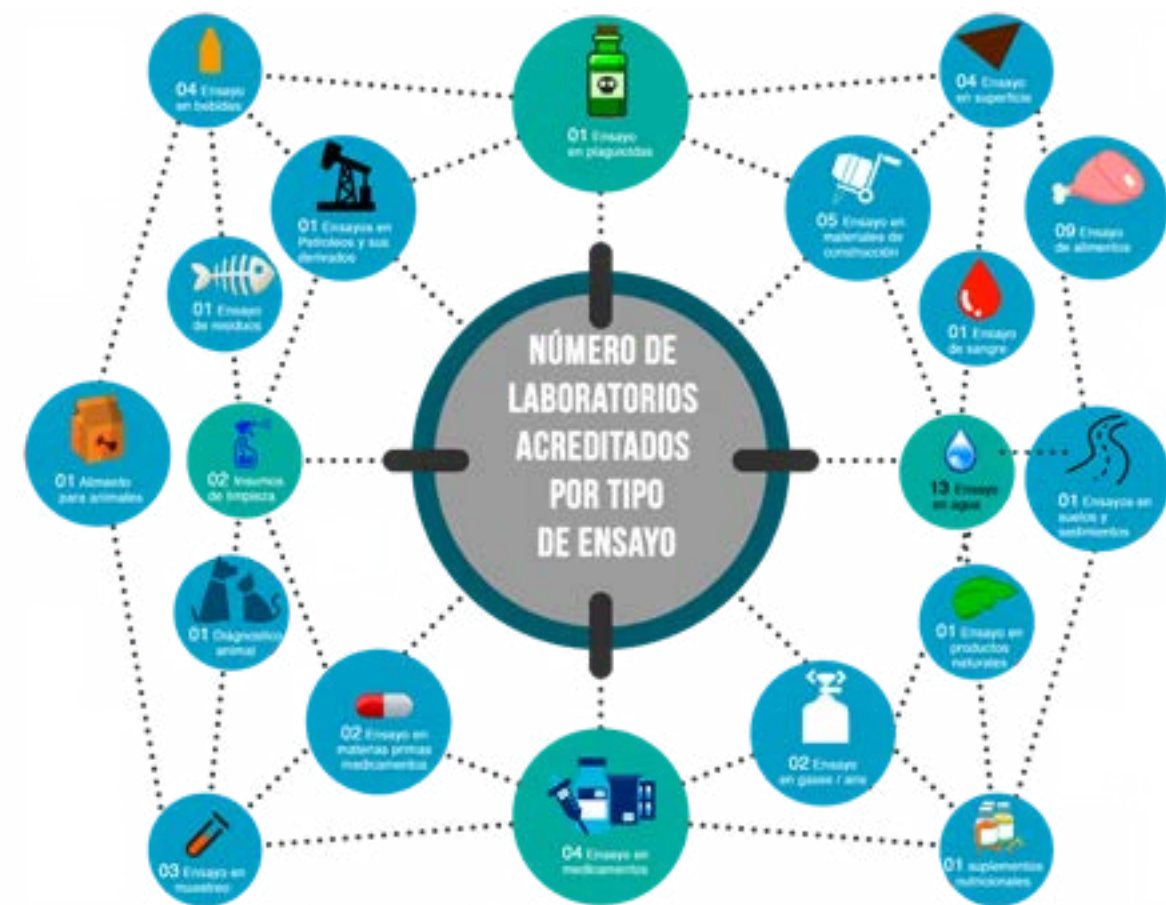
NÚMERO DE LABORATORIOS ACREDITADOS POR TIPO DE ENSAYO

04 Ensayo en bebidas

01 Ensayo en plaguicidas

04 Ensayo en superficies

01 Ensayos en Petróleos y sus derivados

05 Ensayo en materiales de construcción

09 Ensayo de alimentos

01 Ensayo de residuos

01 Ensayo de sangre

01 Alimento para animales

02 Insumos de limpieza

13 Ensayo en agua

01 Ensayos en suelos y sedimentos

01 Diagnóstico animal

01 Ensayo en productos naturales

02 Ensayo en materias primas medicamentos

02 Ensayo en gases / aire

03 Ensayo en muestreo

04 Ensayo en medicamentos

01 suplementos nutricionales